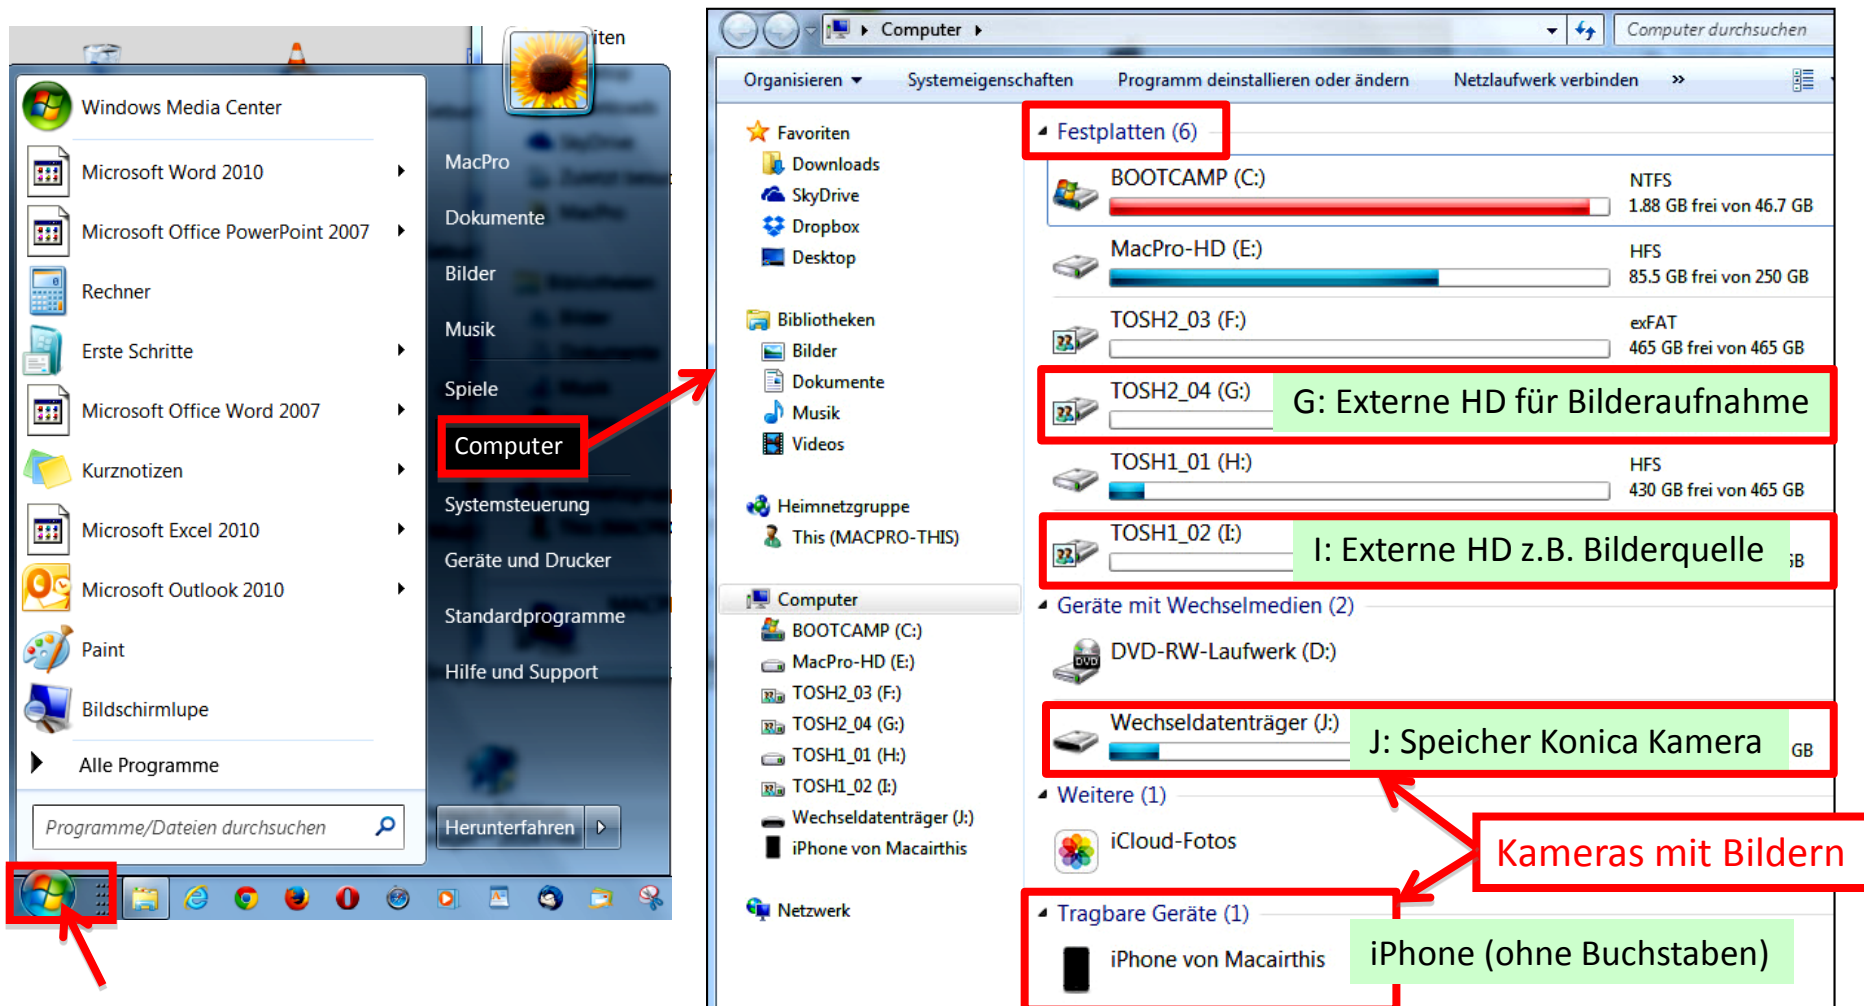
iten

Windows Media Center
Microsoft Word 2010
Microsoft Office PowerPoint 2007
Rechner
Erste Schritte
Microsoft Office Word 2007
Kurznotizen
Microsoft Excel 2010
Microsoft Outlook 2010
Paint
Bildschirmlupe
Alle Programme
Programme/Dateien durchsuchen

MacPro
Dokumente
Bilder
Musik
Spiele
Computer
Systemsteuerung
Geräte und Drucker
Standardprogramme
Hilfe und Support
Herunterfahren

Computer
Computer durchsuchen
Organisieren
Systemeigenschaften
Programm deinstallieren oder ändern
Netzlaufwerk verbinden
»

Favoriten
Downloads
SkyDrive
Dropbox
Desktop
Bibliotheken
Bilder
Dokumente
Musik
Videos
Heimnetzgruppe
This (MACPRO-THIS)
Computer
BOOTCAMP (C:)
MacPro-HD (E:)
TOSH2_03 (F:)
TOSH2_04 (G:)
TOSH1_01 (H:)
TOSH1_02 (I:)
Wechseldatenträger (J:)
iPhone von Macairthis
Netzwerk

Festplatten (6)
BOOTCAMP (C:)
NTFS
1.88 GB frei von 46.7 GB
MacPro-HD (E:)
HFS
85.5 GB frei von 250 GB
TOSH2_03 (F:)
exFAT
465 GB frei von 465 GB
TOSH2_04 (G:)
G: Externe HD für Bilderaufnahme
TOSH1_01 (H:)
HFS
430 GB frei von 465 GB
TOSH1_02 (I:)
I: Externe HD z.B. Bilderquelle
GB
Geräte mit Wechselmedien (2)
DVD-RW-Laufwerk (D:)
Wechseldatenträger (J:)
J: Speicher Konica Kamera
GB
Weitere (1)
iCloud-Fotos
Kameras mit Bildern
Tragbare Geräte (1)
iPhone von Macairthis
iPhone (ohne Buchstaben)